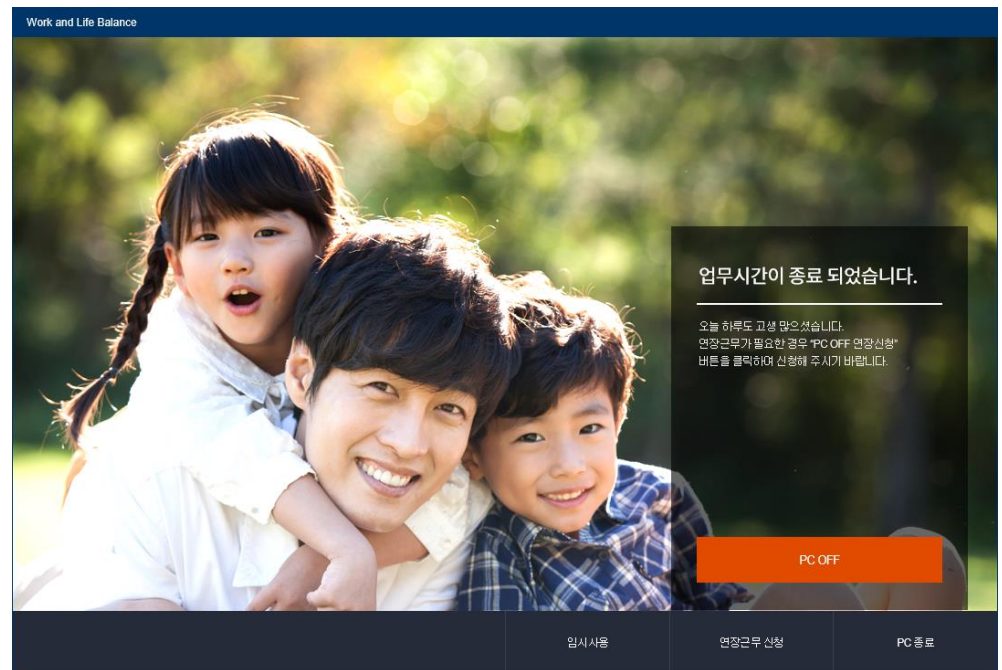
Work and Life Balance

업무시간이 종료 되었습니다.

오늘 하루도 고생 많으셨습니다.
연장근무가 필요한 경우 "PC OFF 연장신청" 버튼을 클릭하여 신청해 주시기 바랍니다.

PC OFF

임시사용

연장근무 신청

PC 종료